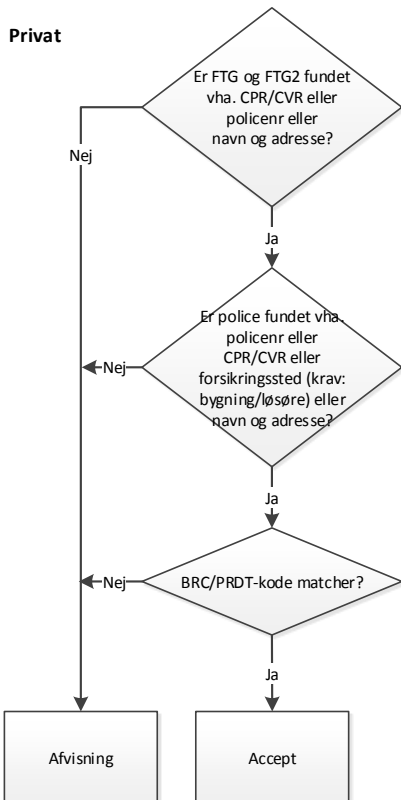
Privat

Er FTG og FTG2 fundet vha. CPR/CVR eller policenr eller navn og adresse?

Nej

Ja

Er police fundet vha. policenr eller CPR/CVR eller forsikringssted (krav: bygning/løsøre) eller navn og adresse?

Nej

Ja

BRC/PRDT-kode matcher?

Nej

Ja

Afvisning

Accept